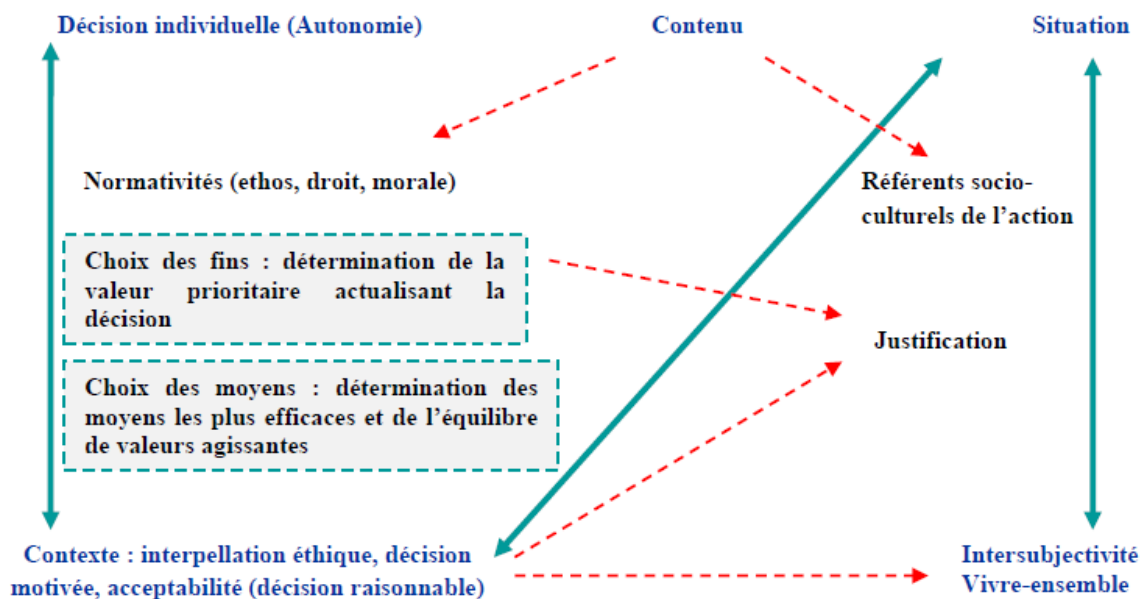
Décision individuelle (Autonomie)

Contenu

Situation

Normativités (ethos, droit, morale)

Référents socioculturels de l'action

Choix des fins : détermination de la valeur prioritaire actualisant la décision

Justification

Choix des moyens : détermination des moyens les plus efficaces et de l'équilibre de valeurs agissantes

Contexte : interpellation éthique, décision motivée, acceptabilité (décision raisonnable)

Intersubjectivité
Vivre-ensemble